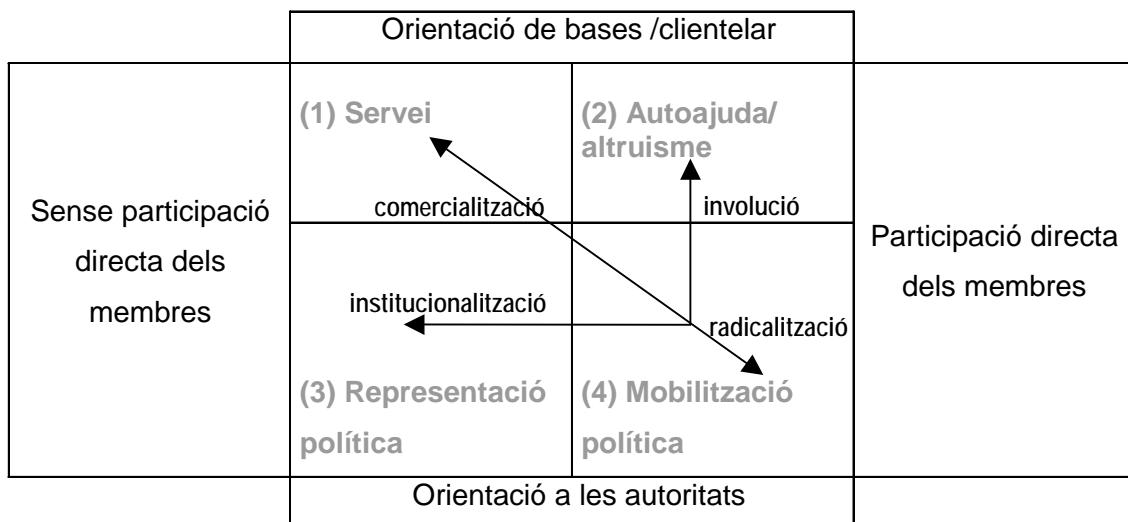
Orientació de bases /clientelar

Sense participació directa dels membres

(1) Servei

(2) Autoajuda/ altruisme

comercialització

involució

institucionalització

radicalització

(3) Representació política

(4) Mobilització política

Participació directa dels membres

Orientació a les autoritats